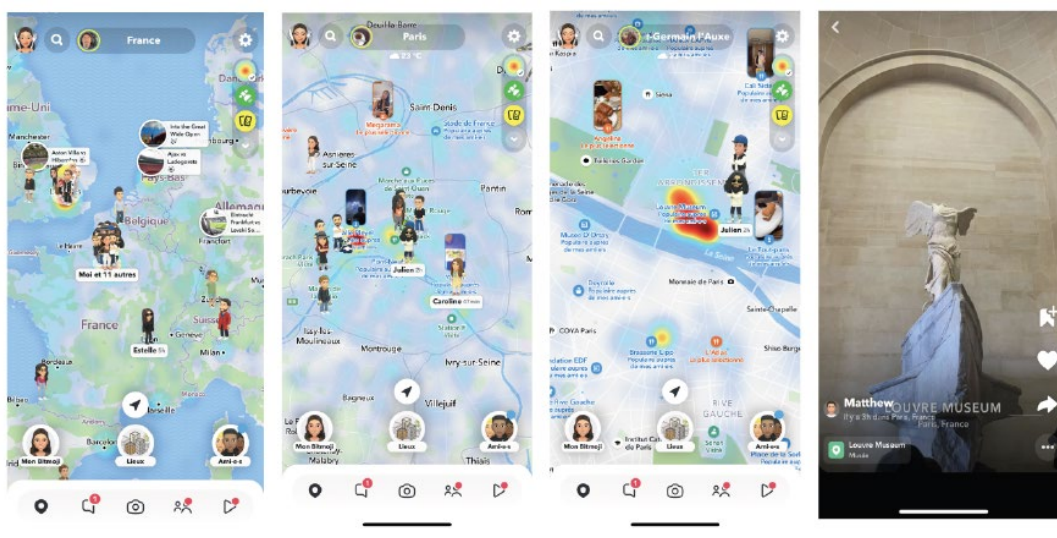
France

ıme-Uni
Manchester
Into the Great Wide Open
Ajax vs Ladegemte
Pays-Bas
Allemag
Belgique
Francfort
Moi et 11 autres
France
Zurich
Suisse
Genève
Estelle 5h
Milan
Bordeaux
Bilbao
Marseille
Barcelone
Mon Bitmoji
Lieux
Ami-e-s

Deuil-la-Barre
Paris
23 °C
Saint Denis
Margaretta
Asnières sur Seine
Stade de France
Pantin
urbevoie
Julien 2h
Caroline
Issy-les-Moulineaux
Montrouge
Ivry-sur-Seine
Bagneux
Villejuif
Malabry
Thiais
Mon Bitmoji
Lieux
Ami-e-s

-Germain-l'Auxe
Angelina
Tuileries Garden
Musée D'Orsay
Julien 2h
La Seine
Monnaie de Paris
Sainte-Chapelle
CONA Paris
RIVE GAUCHE
Institut Cat de Paris
Mon Bitmoji
Lieux
Ami-e-s

Matthew
Il y a 3h dans Paris, France
LOUVRE MUSEUM
Paris, France
Louvre Museum
Musée